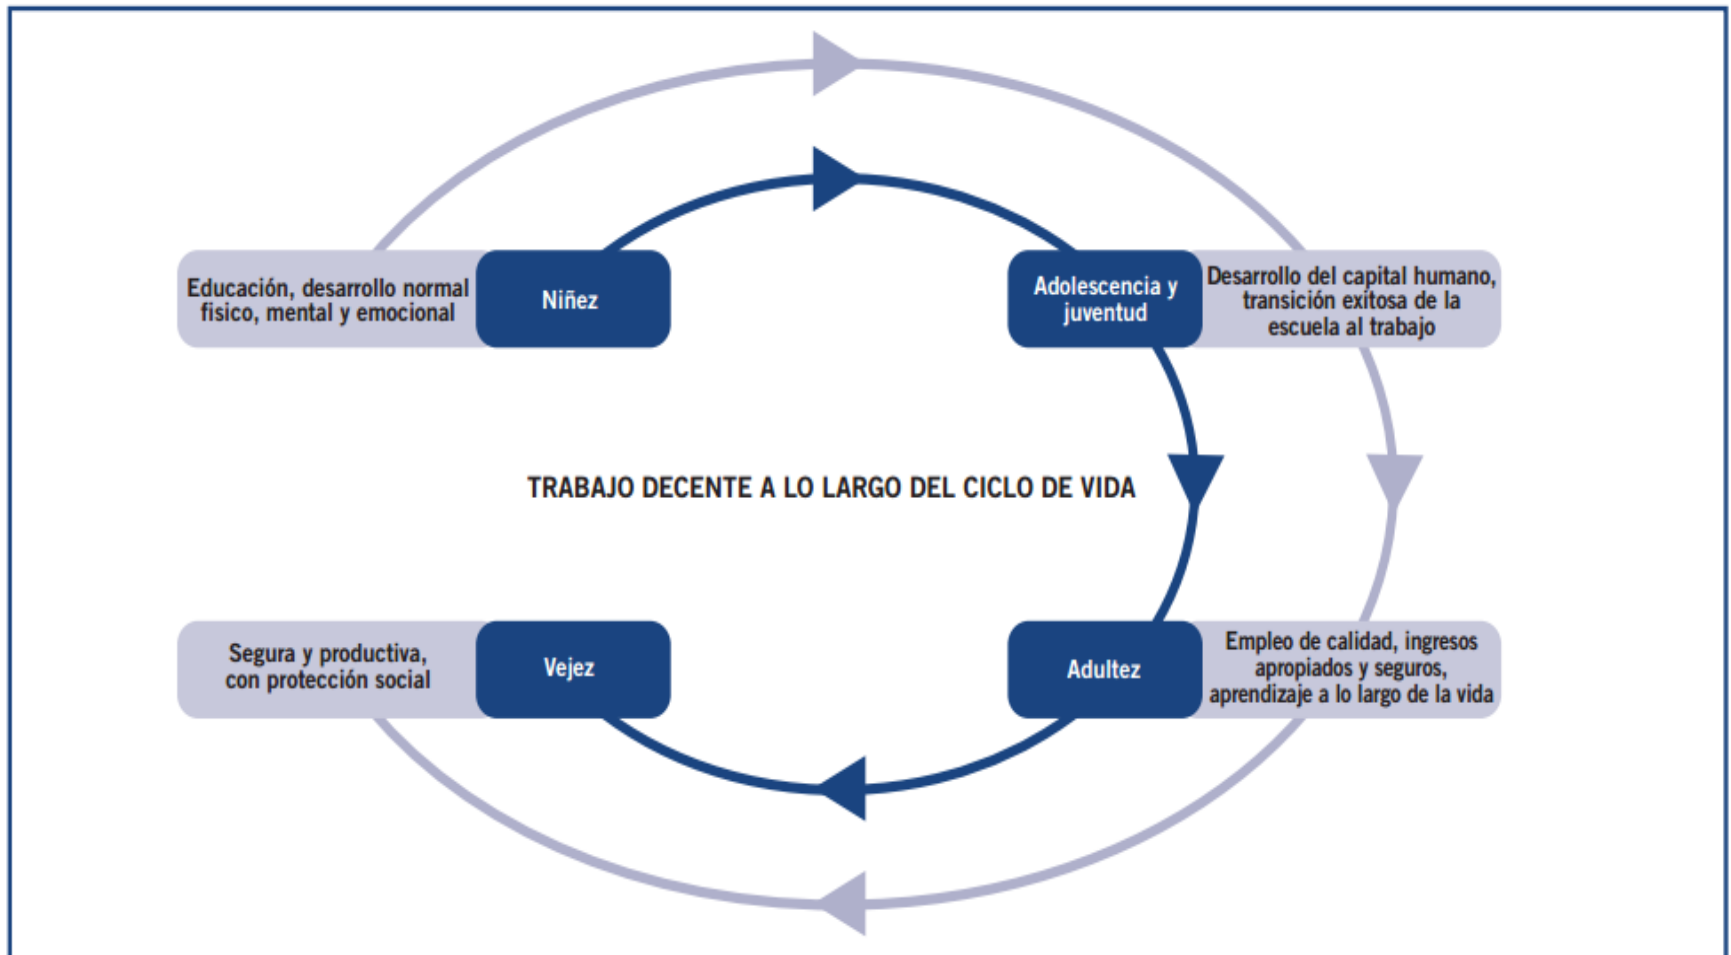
Educación, desarrollo normal físico, mental y emocional

Niñez

Adolescencia y juventud

Desarrollo del capital humano, transición exitosa de la escuela al trabajo

TRABAJO DECENTE A LO LARGO DEL CICLO DE VIDA

Segura y productiva, con protección social

Vejez

Adultez

Empleo de calidad, ingresos apropiados y seguros, aprendizaje a lo largo de la vida